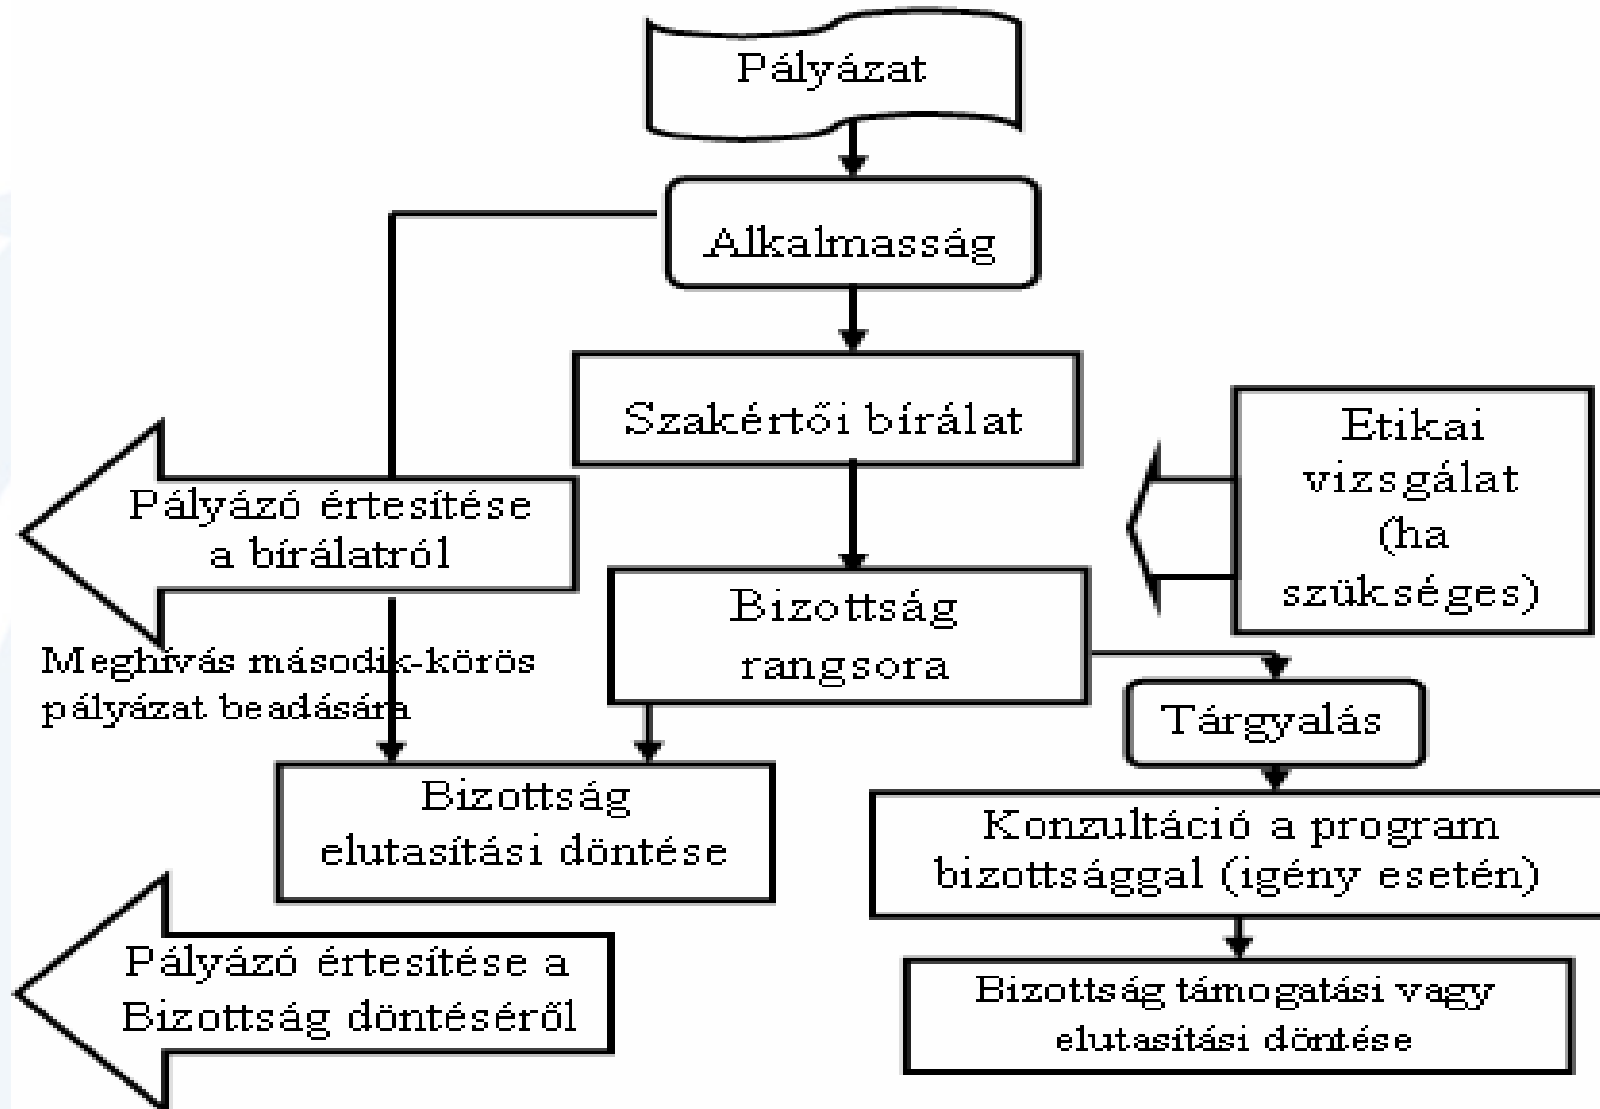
Pályázat

Alkalmasság

Szakértői bírálat

Etikai vizsgálat (ha szükséges)

Pályázó értesítése a bírálatról

Meghívás második-körös pályázat beadására

Bizottság rangsora

Tárgyalás

Bizottság elutasítási döntése

Konzultáció a program bizottsággal (igény esetén)

Pályázó értesítése a Bizottság döntéséről

Bizottság támogatási vagy elutasítási döntése